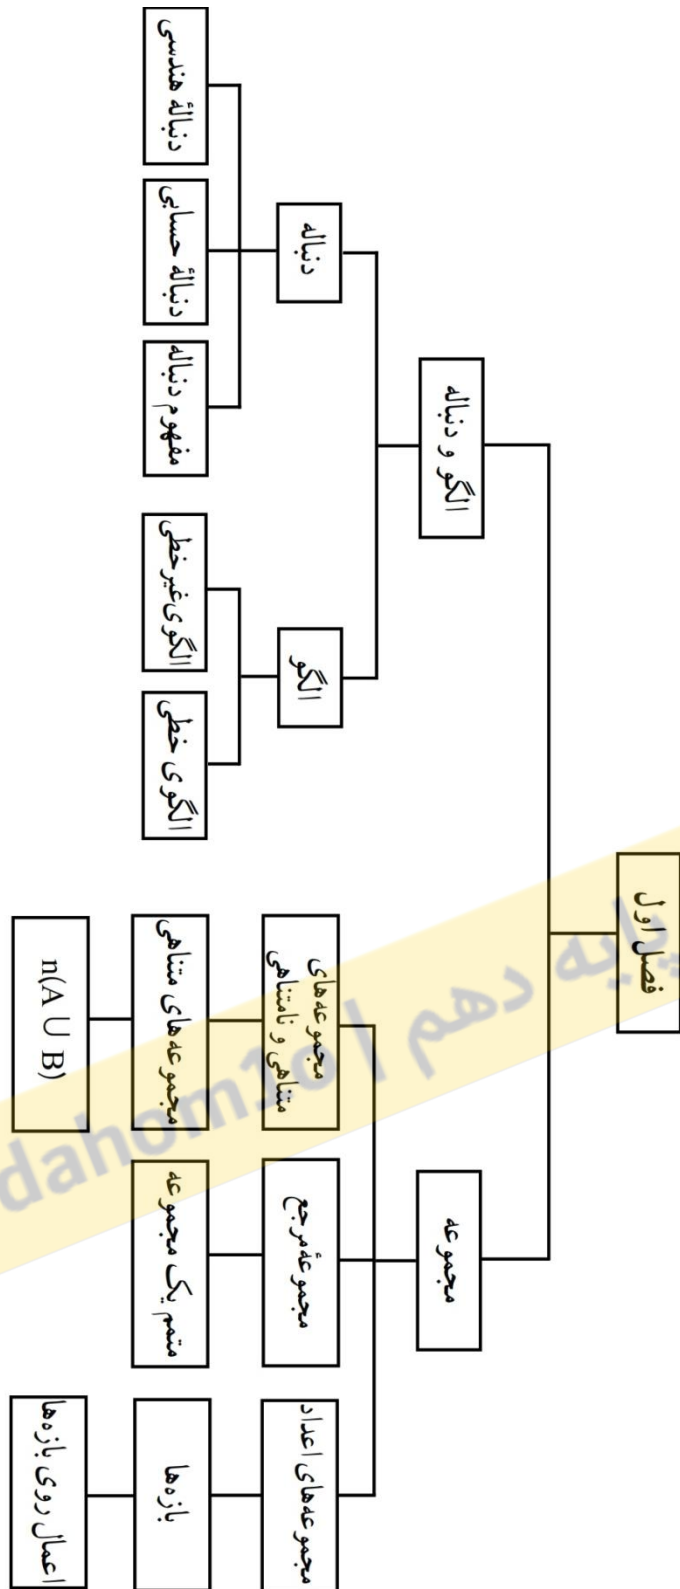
فصل اول

الگو و دنباله

دنباله

دنباله هندسی

دنباله حسابی

مفهوم دنباله

الگو

الگوی غیرخطی

الگوی خطی

مجموعه

مجموعه های متناهی و نامتناهی

مجموعه های متناهی

n(A U B)

مجموعهٔ مرجع

متمم یک مجموعه

مجموعه‌های اعداد

بازه‌ها

اعمال روی بازه‌ها

پایه دهم | dahom10